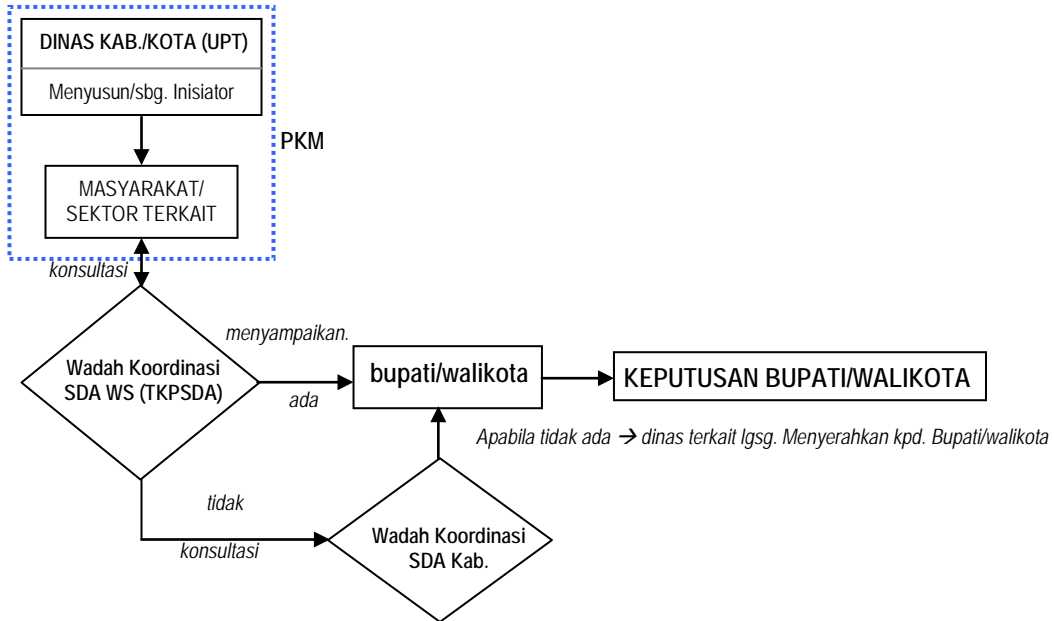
DINAS KAB./KOTA (UPT)

Menyusun/sbg. Inisiator

PKM

MASYARAKAT/ SEKTOR TERKAIT

konsultasi

menyampaikan.

Wadah Koordinasi SDA WS (TKPSDA)

ada

bupati/walikota

KEPUTUSAN BUPATI/WALIKOTA

Apabila tidak ada → dinas terkait lgsg. Menyerahkan kpd. Bupati/walikota

tidak

konsultasi

Wadah Koordinasi SDA Kab.